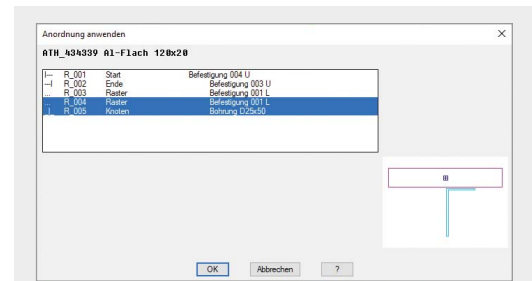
Anordnung anwenden

ATH_434339 Al-Flach 120x20

| | | |
|---|---|---|
| I— R_001 | Start | Befestigung 004 U |
| —I R_002 | Ende | Befestigung 003 U |
| ... R_003 | Raster | Befestigung 001 L |
| ... R_004 | Raster | Befestigung 001 L |
| I R_005 | Knoten | Bohrung D25x50 |

OK Abbrechen ?